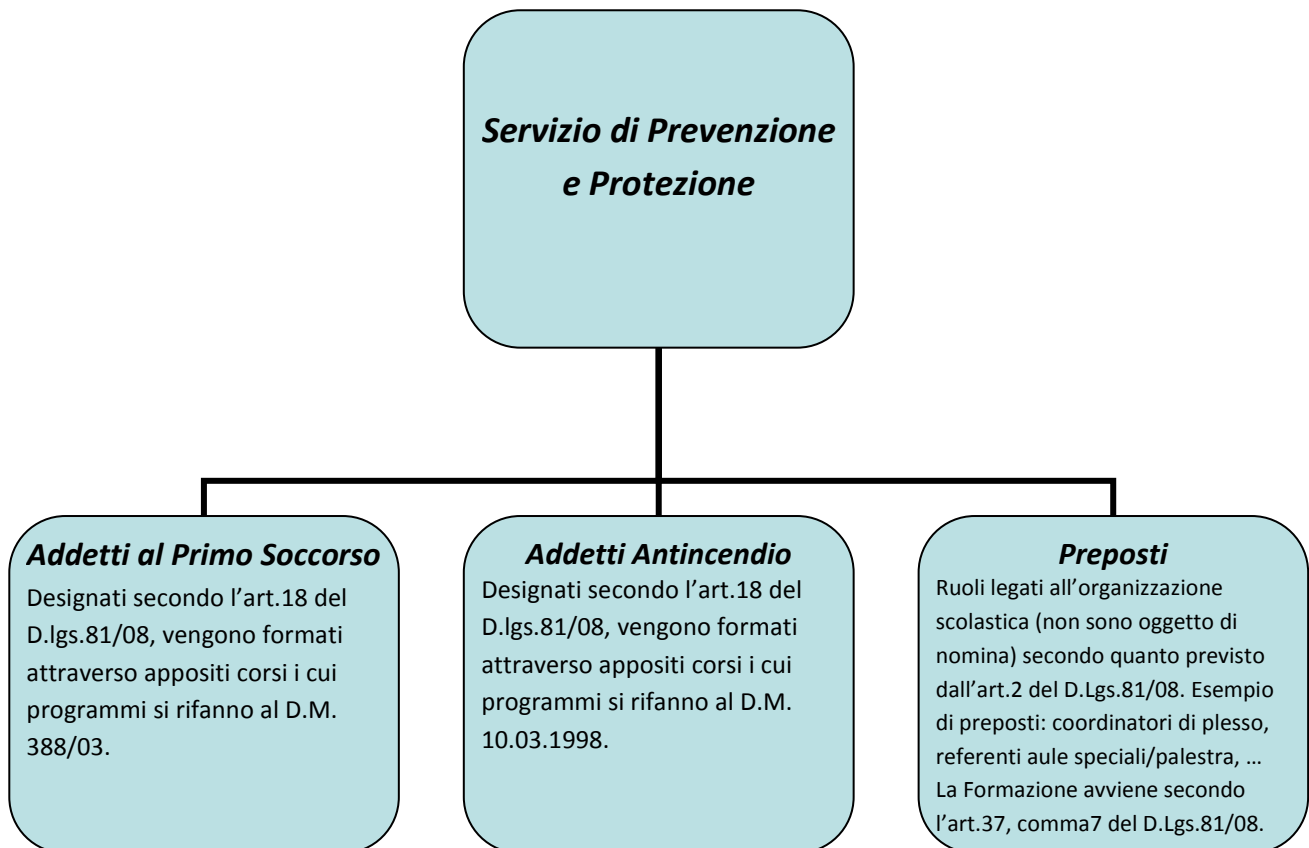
*Servizio di Prevenzione e Protezione*

*Addetti al Primo Soccorso*

Designati secondo l'art.18 del D.lgs.81/08, vengono formati attraverso appositi corsi i cui programmi si rifanno al D.M. 388/03.

*Addetti Antincendio*

Designati secondo l'art.18 del D.lgs.81/08, vengono formati attraverso appositi corsi i cui programmi si rifanno al D.M. 10.03.1998.

*Preposti*

Ruoli legati all'organizzazione scolastica (non sono oggetto di nomina) secondo quanto previsto dall'art.2 del D.Lgs.81/08. Esempio di preposti: coordinatori di plesso, referenti aule speciali/palestra, … La Formazione avviene secondo l'art.37, comma7 del D.Lgs.81/08.